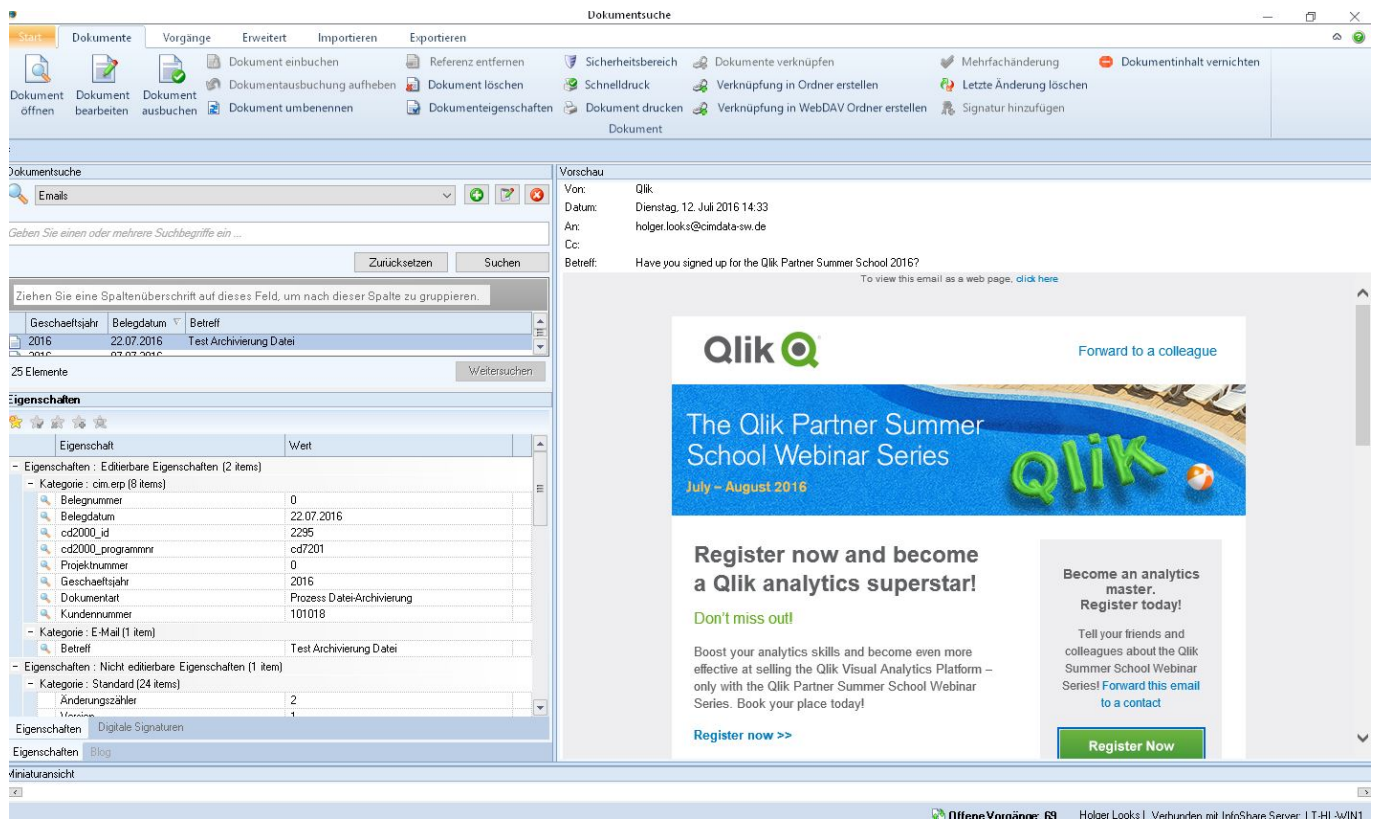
Dokumentsuche

Start Dokumente Vorgänge Erweitert Importieren Exportieren

Dokument öffnen Dokument bearbeiten Dokument ausbuchen

Dokument einbuchen
Dokumentausbuchung aufheben
Dokument umbenennen

Referenz entfernen
Dokument löschen
Dokumenteigenschaften

Sicherheitsbereich
Schnelldruck
Dokument drucken

Dokumente verknüpfen
Verknüpfung in Ordner erstellen
Verknüpfung in WebDAV Ordner erstellen

Mehrfachänderung
Letzte Änderung löschen
Signatur hinzufügen

Dokumentinhalt vernichten

Dokument

Dokumentsuche

Emails

Geben Sie einen oder mehrere Suchbegriffe ein ...

Zurücksetzen Suchen

Ziehen Sie eine Spaltenüberschrift auf dieses Feld, um nach dieser Spalte zu gruppieren.

| Geschaeftsjahr | Belegdatum | Betreff |
|---|---|---|
| 2016 | 22.07.2016 | Test Archivierung Datei |
| 2016 | 07.07.2016 | |

25 Elemente Weitersuchen

Eigenschaften

| Eigenschaft | Wert |
|---|---|
| - Eigenschaften : Editierbare Eigenschaften (2 items) | |
| - Kategorie : cim.erp (8 items) | |
| Belegnummer | 0 |
| Belegdatum | 22.07.2016 |
| cd2000_id | 2295 |
| cd2000_programmnr | cd7201 |
| Projektnummer | 0 |
| Geschaeftsjahr | 2016 |
| Dokumentart | Prozess Datei-Archivierung |
| Kundennummer | 101018 |
| - Kategorie : E-Mail (1 item) | |
| Betreff | Test Archivierung Datei |
| - Eigenschaften : Nicht editierbare Eigenschaften (1 item) | |
| - Kategorie : Standard (24 items) | |
| Änderungszähler | 2 |
| Version | 1 |

Eigenschaften Digitale Signaturen

Eigenschaften Blog

Vorschau
Von: Qlik
Datum: Dienstag, 12. Juli 2016 14:33
An: holger.looks@cimdata-sw.de
Cc:
Betreff: Have you signed up for the Qlik Partner Summer School 2016?

To view this email as a web page, click here

Qlik

Forward to a colleague

The Qlik Partner Summer School Webinar Series
July – August 2016

Qlik

Register now and become a Qlik analytics superstar!

Don't miss out!

Boost your analytics skills and become even more effective at selling the Qlik Visual Analytics Platform – only with the Qlik Partner Summer School Webinar Series. Book your place today!

Register now >>

Become an analytics master. Register today!

Tell your friends and colleagues about the Qlik Summer School Webinar Series! Forward this email to a contact

Register Now

Miniaturansicht

Offene Vorgänge: 69 Holger Looks | Verbunden mit InfoShare Server: | T-HI-WIN1